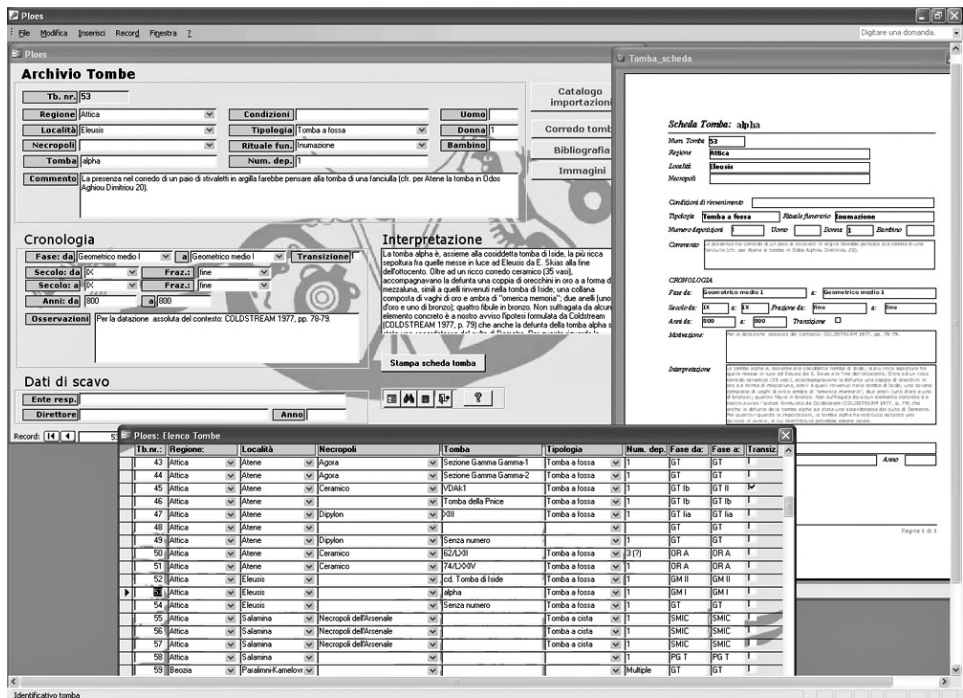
Ploes

File Modifica Inserisci Record Finestra ?

Digitare una domanda.

Ploes

Archivio Tombe

Tb. nr.: 53

Regione Attica

Località Eleusis

Necropoli

Tomba alpha

Condizioni

Tipologia Tomba a fossa

Rituale fun. Inumazione

Num. dep. 1

Uomo

Donna 1

Bambino

Commento La presenza nel corredo di un paio di stivaletti in argilla farebbe pensare alla tomba di una fanciulla (cfr. per Atene la tomba in Odos Aghiou Dimitriou 20).

Catalogo importazioni

Corredo tomba

Bibliografia

Immagini

Cronologia

Fase: da Geometrico medio I a Geometrico medio I Transizione

Secolo: da IX Fraz.: fine

Secolo: a IX Fraz.: fine

Anni: da 800 a 800

Osservazioni Per la datazione assoluta del contesto: COLDSTREAM 1977, pp. 78-79.

Interpretazione

La tomba alpha è, assieme alla cosiddetta tomba di Iside, la più ricca sepoltura fra quelle messe in luce ad Eleusis da E. Skias alla fine dell'ottocento. Oltre ad un ricco corredo ceramico (35 vasi), accompagnavano la defunta una coppia di orecchini in oro a a forma di mezzaluna, simili a quelli rinvenuti nella tomba di Iside; una collana composta di vaghi di oro e ambra di "omerica memoria"; due anelli (uno d'oro e uno di bronzo); quattro fibule in bronzo. Non suffragata da alcun elemento concreto è a nostro avviso l'ipotesi formulata da Coldstream [COLDSTREAM 1977, p. 79] che anche la defunta della tomba alpha s

Stampa scheda tomba

Dati di scavo

Ente resp.

Direttore

Anno

Record: 14 4

Tomba_scheda

Scheda Tomba: alpha

Num. Tomba 53

Regione Attica

Località Eleusis

Necropoli

Condizioni di rinvenimento

Tipologia Tomba a fossa Rituale funerario Inumazione

Numero deposizioni 1 Uomo Donna 1 Bambino

Commento La presenza nel corredo di un paio di stivaletti in argilla farebbe pensare alla tomba di una fanciulla (cfr. per Atene la tomba in Odos Aghiou Dimitriou 20).

CRONOLOGIA

Fase da: Geometrico medio I a: Geometrico medio I

Secolo da: IX a: IX Frazione da: fine a: fine

Anni da: 800 a: 800 Transizione

Motivazione: Per la datazione assoluta del contesto: COLDSTREAM 1977, pp. 78-79.

Interpretazione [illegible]

Anno

Pagina 1 di 1

Ploes: Elenco Tombe

| Tb.nr.: | Regione: | Località | Necropoli | Tomba | Tipologia | Num. dep. | Fase da: | Fase a: | Transiz |
|---|---|---|---|---|---|---|---|---|---|
| 43 | Attica | Atene | Agora | Sezione Gamma Gamma-1 | Tomba a fossa | 1 | GT | GT | |
| 44 | Attica | Atene | Agora | Sezione Gamma Gamma-2 | Tomba a fossa | 1 | GT | GT | |
| 45 | Attica | Atene | Ceramico | VDAK1 | Tomba a fossa | 1 | GT Ib | GT II | |
| 46 | Attica | Atene | | Tomba della Pnice | Tomba a fossa | 1 | GT Ib | GT Ib | |
| 47 | Attica | Atene | Dipylon | XIII | Tomba a fossa | 1 | GT IIa | GT IIa | |
| 48 | Attica | Atene | | | | | GT | GT | |
| 49 | Attica | Atene | Dipylon | Senza numero | Tomba a fossa | 1 | GT | GT | |
| 50 | Attica | Atene | Ceramico | 62/LXII | Tomba a fossa | 3 (?) | OR A | OR A | |
| 51 | Attica | Atene | Ceramico | 74/LXXIV | Tomba a fossa | 1 | OR A | OR A | |
| 52 | Attica | Eleusis | | cd. Tomba di Iside | Tomba a fossa | 1 | GM II | GM II | |
| 53 | Attica | Eleusis | | alpha | Tomba a fossa | 1 | GM I | GM I | |
| 54 | Attica | Eleusis | | Senza numero | Tomba a fossa | 1 | GT | GT | |
| 55 | Attica | Salamina | Necropoli dell'Arsenale | | Tomba a cista | 1 | SMIC | SMIC | |
| 56 | Attica | Salamina | Necropoli dell'Arsenale | | Tomba a cista | 1 | SMIC | SMIC | |
| 57 | Attica | Salamina | Necropoli dell'Arsenale | | Tomba a cista | 1 | SMIC | SMIC | |
| 58 | Attica | Salamina | | | | 1 | PG T | PG T | |
| 59 | Beozia | Paralimni-Kamelovr | | | | Multiple | GT | GT | |

Identificativo tomba